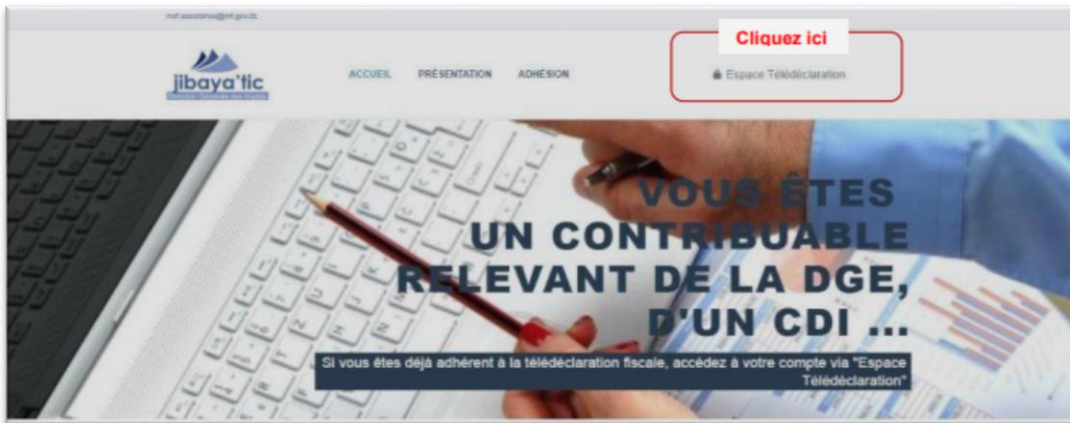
mf.assistance@mf.gov.dz

jibaya'tic
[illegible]

ACCUEIL PRÉSENTATION ADHÉSION

Cliquez ici

Espace Télédéclaration

VOUS ÊTES
UN CONTRIBUABLE
RELEVANT DE LA DGE,
D'UN CDI ...

Si vous êtes déjà adhérent à la télédéclaration fiscale, accédez à votre compte via "Espace Télédéclaration"